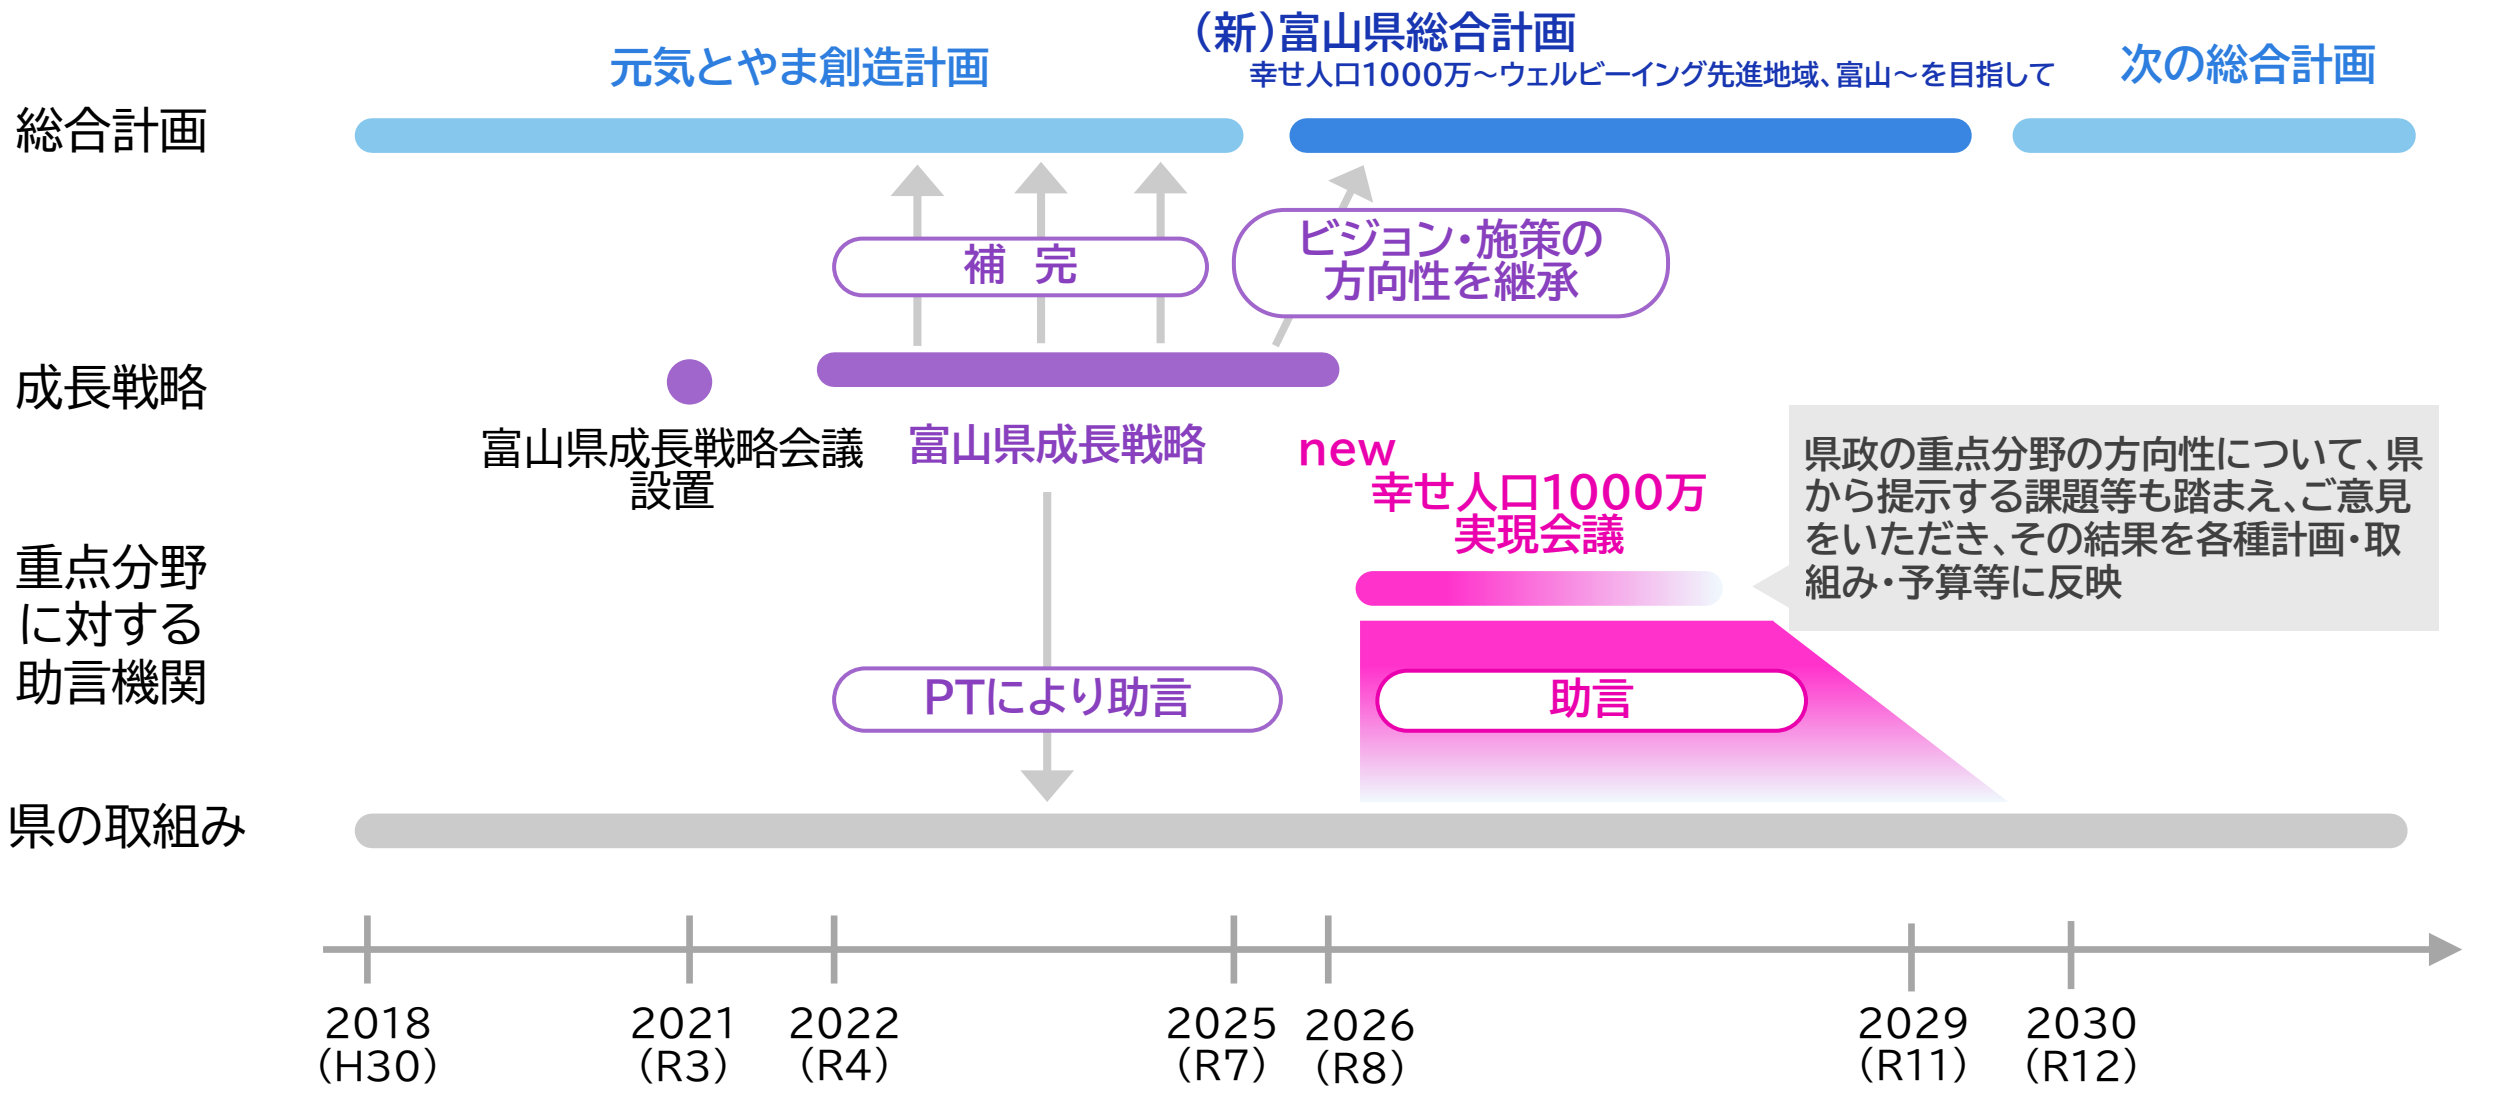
元気とやま創造計画

(新)富山県総合計画
幸せ人口1000万～ウェルビーイング先進地域、富山～を目指して

次の総合計画

総合計画

補　完

ビジョン・施策の方向性を継承

成長戦略

富山県成長戦略会議設置

富山県成長戦略

new
幸せ人口1000万実現会議

県政の重点分野の方向性について、県から提示する課題等も踏まえ、ご意見をいただき、その結果を各種計画・取組み・予算等に反映

重点分野に対する助言機関

PTにより助言

助言

県の取組み

2018 (H30)
2021 (R3)
2022 (R4)
2025 (R7)
2026 (R8)
2029 (R11)
2030 (R12)